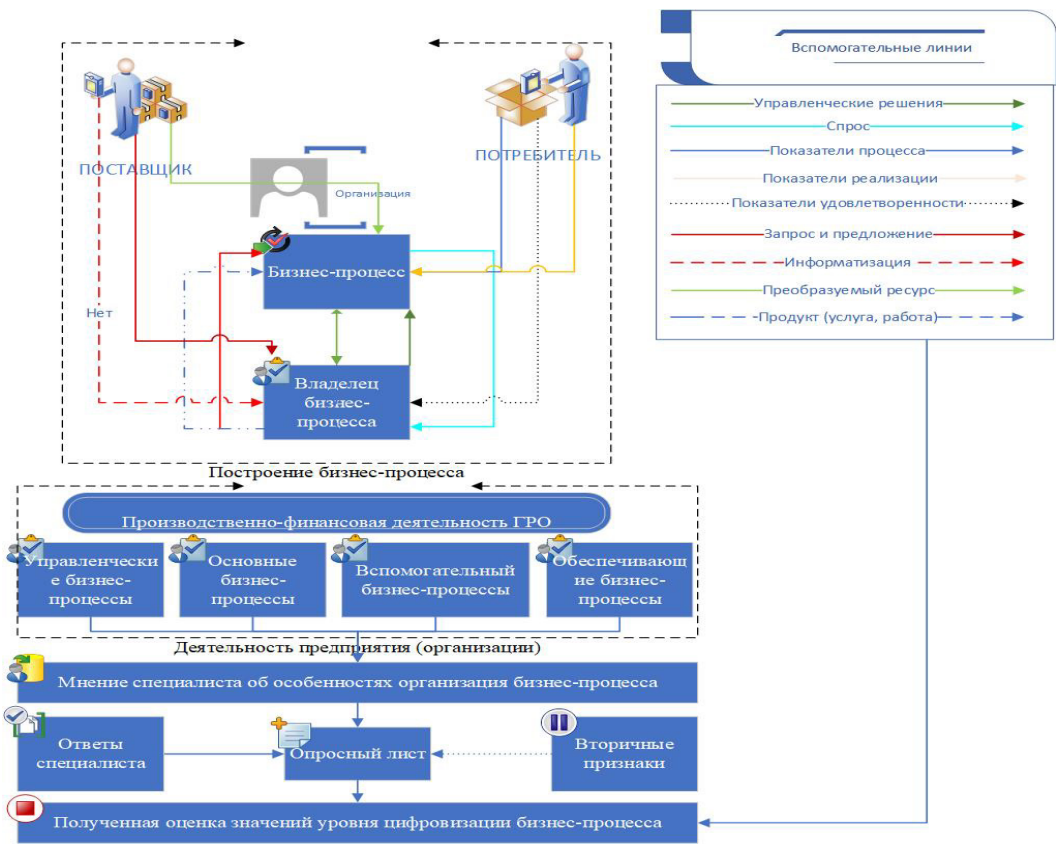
Вспомогательные линии

Управленческие решения
Спрос
Показатели процесса
Показатели реализации
Показатели удовлетворенности
Запрос и предложение
Информатизация
Преобразуемый ресурс
Продукт (услуга, работа)

ПОСТАВЩИК

ПОТРЕБИТЕЛЬ

Организация

Бизнес-процесс

Нет

Владелец бизнес-процесса

Построение бизнес-процесса

Производственно-финансовая деятельность ГРО

Управленческие бизнес-процессы

Основные бизнес-процессы

Вспомогательный бизнес-процессы

Обеспечивающие бизнес-процессы

Деятельность предприятия (организации)

Мнение специалиста об особенностях организация бизнес-процесса

Ответы специалиста

Опросный лист

Вторичные признаки

Полученная оценка значений уровня цифровизации бизнес-процесса